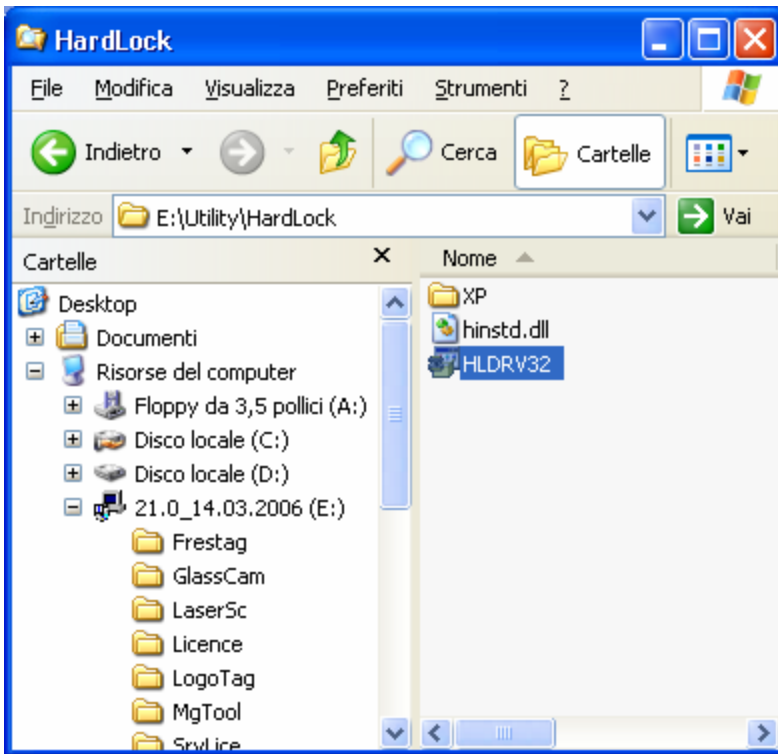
HardLock

File Modifica Visualizza Preferiti Strumenti ?

Indietro Cerca Cartelle

Indirizzo E:\Utility\HardLock Vai

Cartelle ×

Desktop
Documenti
Risorse del computer
Floppy da 3,5 pollici (A:)
Disco locale (C:)
Disco locale (D:)
21.0_14.03.2006 (E:)
Frestag
GlassCam
LaserSc
Licence
LogoTag
MgTool
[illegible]

Nome

XP
hinstd.dll
HLDRV32